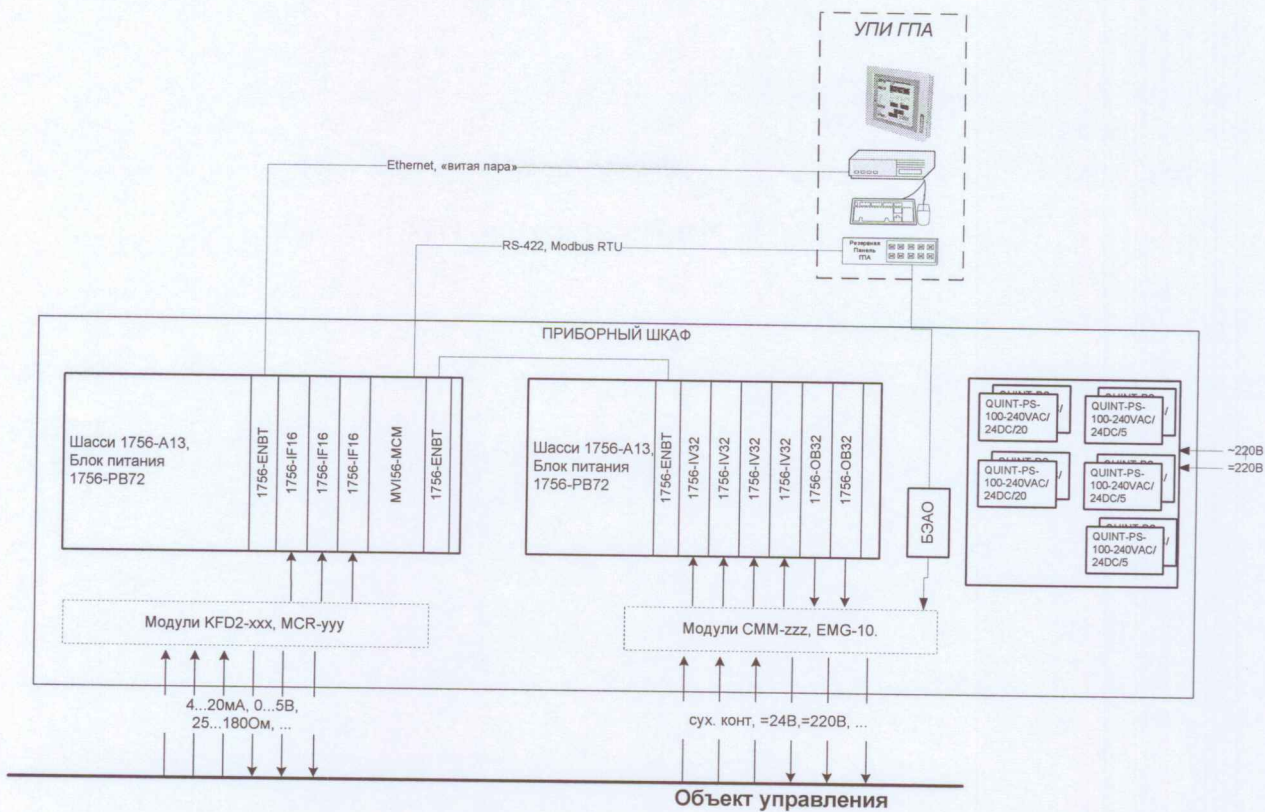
УПИ ГПА

Ethernet, «витая пара»

RS-422, Modbus RTU

Резервная Панель ГПА

ПРИБОРНЫЙ ШКАФ

Шасси 1756-А13, Блок питания 1756-PB72

1756-ENBT

1756-IF16

1756-IF16

1756-IF16

MVI56-MCM

1756-ENBT

Шасси 1756-А13, Блок питания 1756-PB72

1756-ENBT

1756-IV32

1756-IV32

1756-IV32

1756-IV32

1756-OB32

1756-OB32

БЭАО

QUINT-PS-100-240VAC/24DC/20

QUINT-PS-100-240VAC/24DC/5

QUINT-PS-100-240VAC/24DC/20

QUINT-PS-100-240VAC/24DC/5

QUINT-PS-100-240VAC/24DC/5

~220В

=220В

Модули KFD2-xxx, MCR-yyy

Модули CMM-zzz, EMG-10.

4...20мА, 0...5В, 25...180Ом, ...

сух. конт, =24В,=220В, ...

Объект управления